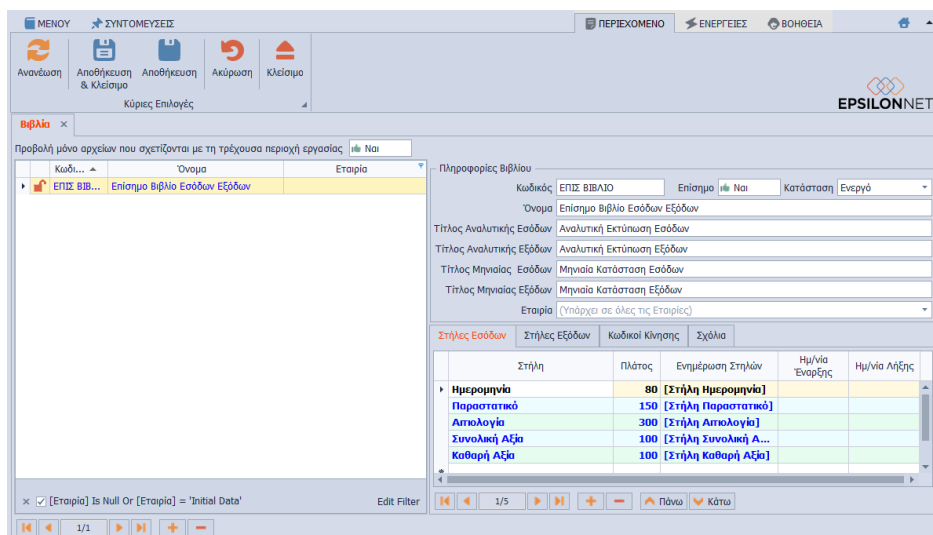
ΜΕΝΟΥ ΣΥΝΤΟΜΕΥΣΕΙΣ

ΠΕΡΙΕΧΟΜΕΝΟ ΕΝΕΡΓΕΙΕΣ ΒΟΗΘΕΙΑ

Ανανέωση Αποθήκευση & Κλείσιμο Αποθήκευση Ακύρωση Κλείσιμο

Κύριες Επιλογές

EPSILONNET

Βιβλία ×

Προβολή μόνο αρχείων που σχετίζονται με τη τρέχουσα περιοχή εργασίας Ναι

| Κωδι... | Όνομα | Εταιρία |
|---|---|---|
| ΕΠΙΣ ΒΙΒ... | Επίσημο Βιβλίο Εσόδων Εξόδων | |

× [Εταιρία] Is Null Or [Εταιρία] = 'Initial Data' Edit Filter

1/1

Πληροφορίες Βιβλίου

Κωδικός ΕΠΙΣ ΒΙΒΛΙΟ Επίσημο Ναι Κατάσταση Ενεργό

Όνομα Επίσημο Βιβλίο Εσόδων Εξόδων

Τίτλος Αναλυτικής Εσόδων Αναλυτική Εκτύπωση Εσόδων

Τίτλος Αναλυτικής Εξόδων Αναλυτική Εκτύπωση Εξόδων

Τίτλος Μηνιαίας Εσόδων Μηνιαία Κατάσταση Εσόδων

Τίτλος Μηνιαίας Εξόδων Μηνιαία Κατάσταση Εξόδων

Εταιρία (Υπάρχει σε όλες τις Εταιρίες)

Στήλες Εσόδων Στήλες Εξόδων Κωδικοί Κίνησης Σχόλια

| Στήλη | Πλάτος | Ενημέρωση Στηλών | Ημ/νία Έναρξης | Ημ/νία Λήξης |
|---|---|---|---|---|
| Ημερομηνία | 80 | [Στήλη Ημερομηνία] | | |
| Παραστατικό | 150 | [Στήλη Παραστατικό] | | |
| Αιτιολογία | 300 | [Στήλη Αιτιολογία] | | |
| Συνολική Αξία | 100 | [Στήλη Συνολική Α... | | |
| Καθαρή Αξία | 100 | [Στήλη Καθαρή Αξία] | | |

1/5 Πάνω Κάτω